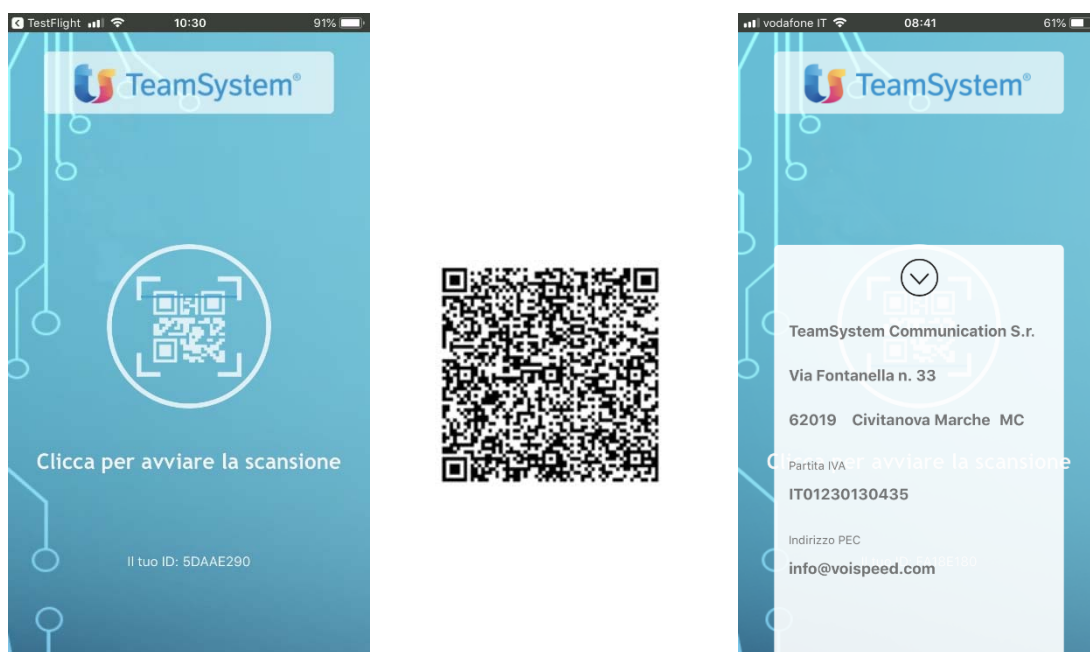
TestFlight 10:30 91%

TeamSystem®

Clicca per avviare la scansione

Il tuo ID: 5DAAE290

vodafone IT 08:41 61%

TeamSystem®

TeamSystem Communication S.r.

Via Fontanella n. 33

62019 Civitanova Marche MC

Partita IVA

IT01230130435

Indirizzo PEC

info@voispeed.com